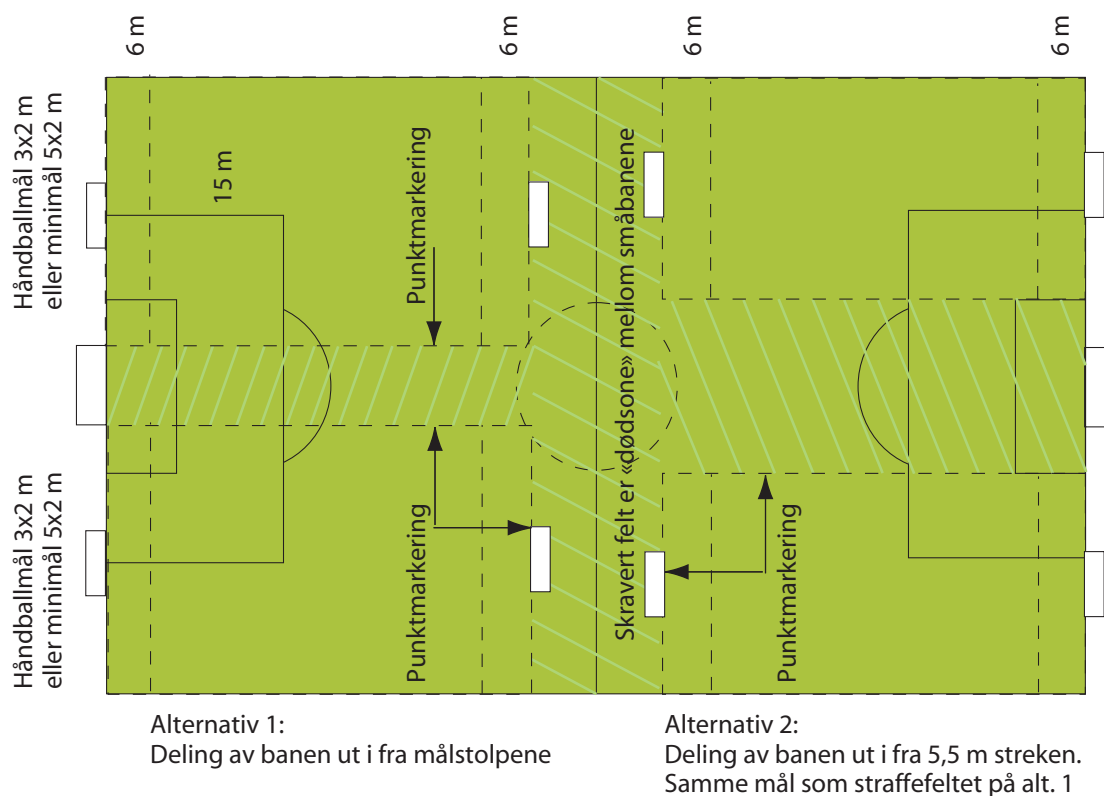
6 m

6 m

6 m

6 m

Håndballmål 3x2 m
eller minimål 5x2 m

15 m

Punktmarkering

Skravert felt er «dødsone» mellom småbanene

Håndballmål 3x2 m
eller minimål 5x2 m

Punktmarkering

Punktmarkering

Alternativ 1:
Deling av banen ut i fra målstolpene

Alternativ 2:
Deling av banen ut i fra 5,5 m streken.
Samme mål som straffefeltet på alt. 1